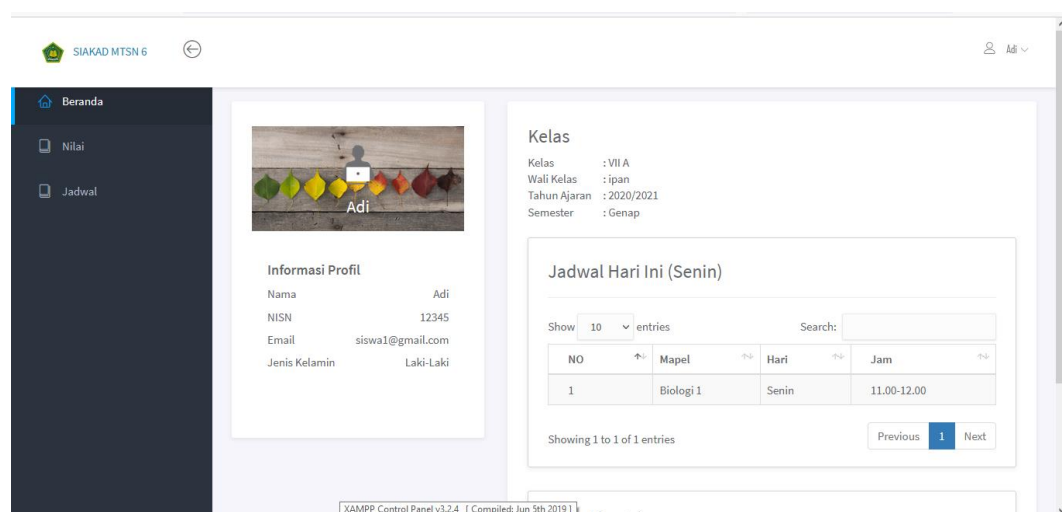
SIAKAD MTSN 6

Adi

Beranda

Nilai

Jadwal

Adi

Informasi Profil

Nama Adi

NISN 12345

Email siswa1@gmail.com

Jenis Kelamin Laki-Laki

Kelas

Kelas : VII A
Wali Kelas : ipan
Tahun Ajaran : 2020/2021
Semester : Genap

Jadwal Hari Ini (Senin)

Show 10 entries

Search:

| NO | Mapel | Hari | Jam |
|---|---|---|---|
| 1 | Biologi 1 | Senin | 11.00-12.00 |

Showing 1 to 1 of 1 entries

Previous 1 Next

XAMPP Control Panel v3.2.4 [ Compiled: Jun 5th 2019 ]